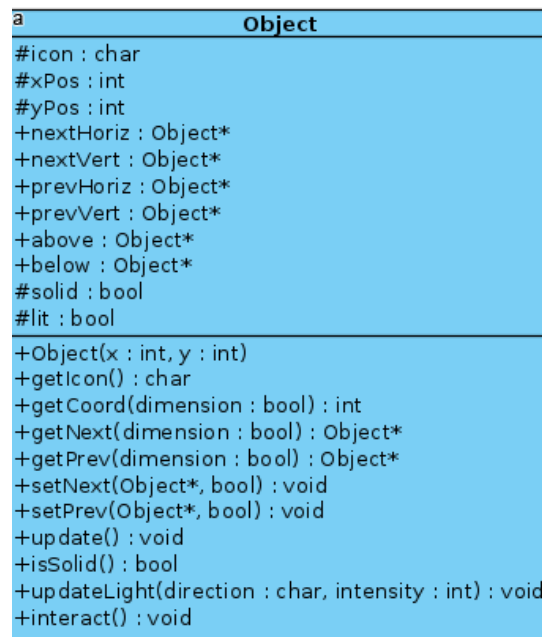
a
Object

#icon : char
#xPos : int
#yPos : int
+nextHoriz : Object*
+nextVert : Object*
+prevHoriz : Object*
+prevVert : Object*
+above : Object*
+below : Object*
#solid : bool
#lit : bool

+Object(x : int, y : int)
+getIcon() : char
+getCoord(dimension : bool) : int
+getNext(dimension : bool) : Object*
+getPrev(dimension : bool) : Object*
+setNext(Object*, bool) : void
+setPrev(Object*, bool) : void
+update() : void
+isSolid() : bool
+updateLight(direction : char, intensity : int) : void
+interact() : void